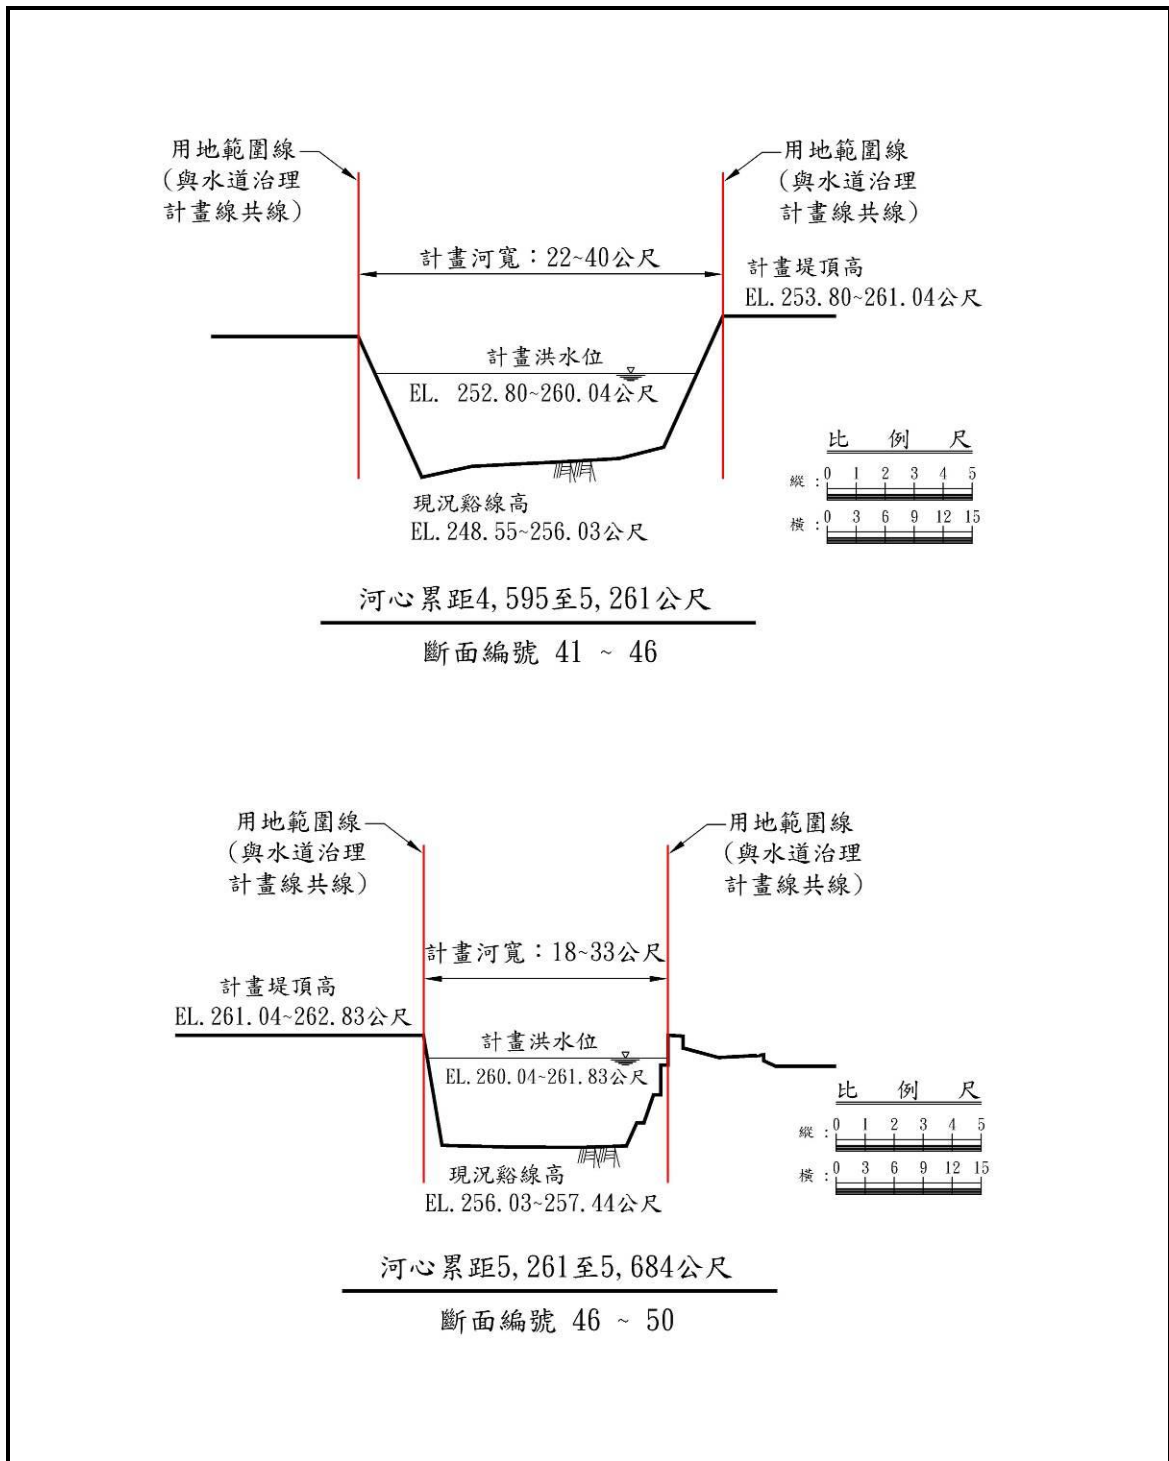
用地範圍線
(與水道治理
計畫線共線)

用地範圍線
(與水道治理
計畫線共線)

計畫河寬：22~40公尺

計畫堤頂高
EL. 253.80~261.04公尺

計畫洪水位
EL. 252.80~260.04公尺

比　例　尺
縱：0 1 2 3 4 5
橫：0 3 6 9 12 15

現況谿線高
EL. 248.55~256.03公尺

河心累距4,595至5,261公尺

斷面編號 41 ~ 46

用地範圍線
(與水道治理
計畫線共線)

用地範圍線
(與水道治理
計畫線共線)

計畫河寬：18~33公尺

計畫堤頂高
EL. 261.04~262.83公尺

計畫洪水位
EL. 260.04~261.83公尺

比　例　尺
縱：0 1 2 3 4 5
橫：0 3 6 9 12 15

現況谿線高
EL. 256.03~257.44公尺

河心累距5,261至5,684公尺

斷面編號 46 ~ 50